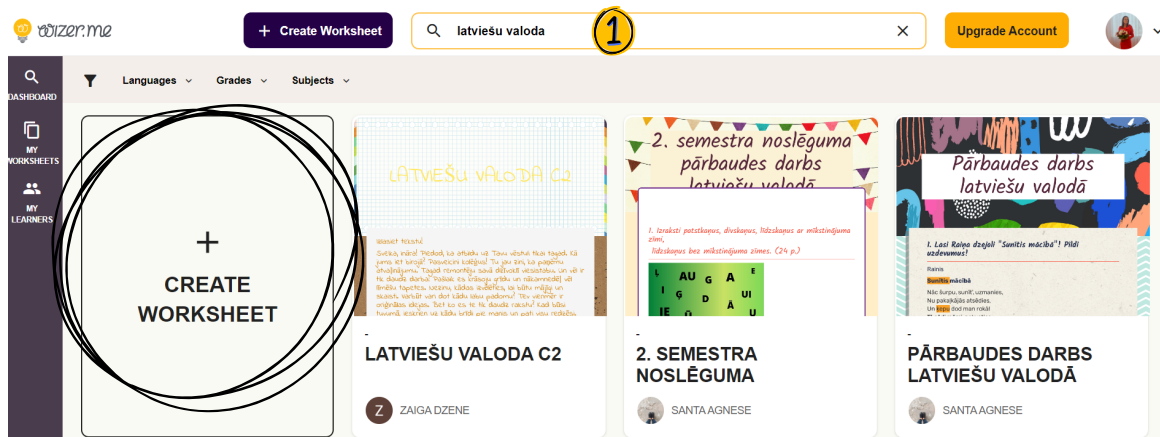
wizer.me

Create Worksheet

latviešu valoda

1

Upgrade Account

DASHBOARD

MY WORKSHEETS

MY LEARNERS

Languages Grades Subjects

+
CREATE WORKSHEET

LATVIEŠU VALODA C2

Lasiet tekstu!

Sveiks, mīļā! Piedod, ka atbildu vēl... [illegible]

-
LATVIEŠU VALODA C2

Z ZAIGA DZENE

2. semestra nosleguma pārbaudes darbs latviešu valodā

1. Izraksti patstkaņus, divskaņus, līdzskaņus ar mīkstinājuma zīmi, līdzskaņus bez mīkstinājuma zīmes. (24 p.)

L A U G A E
I Ģ D Ū
Ķ Ņ R Ā U I

-
2. SEMESTRA NOSLĒGUMA

SANTA AGNESE

Pārbaudes darbs latviešu valodā

1. Lasi Raiņa dzejoli "Sunītis mācībā"! Pildi uzdevumus!

Rainis
Sunītis mācībā
Nāc šurpu, sunīt, uzmanies,
Nu pakaļkājās atsēdies,
Un ķepu dod man rokā!

-
PĀRBAUDES DARBS LATVIEŠU VALODĀ

SANTA AGNESE